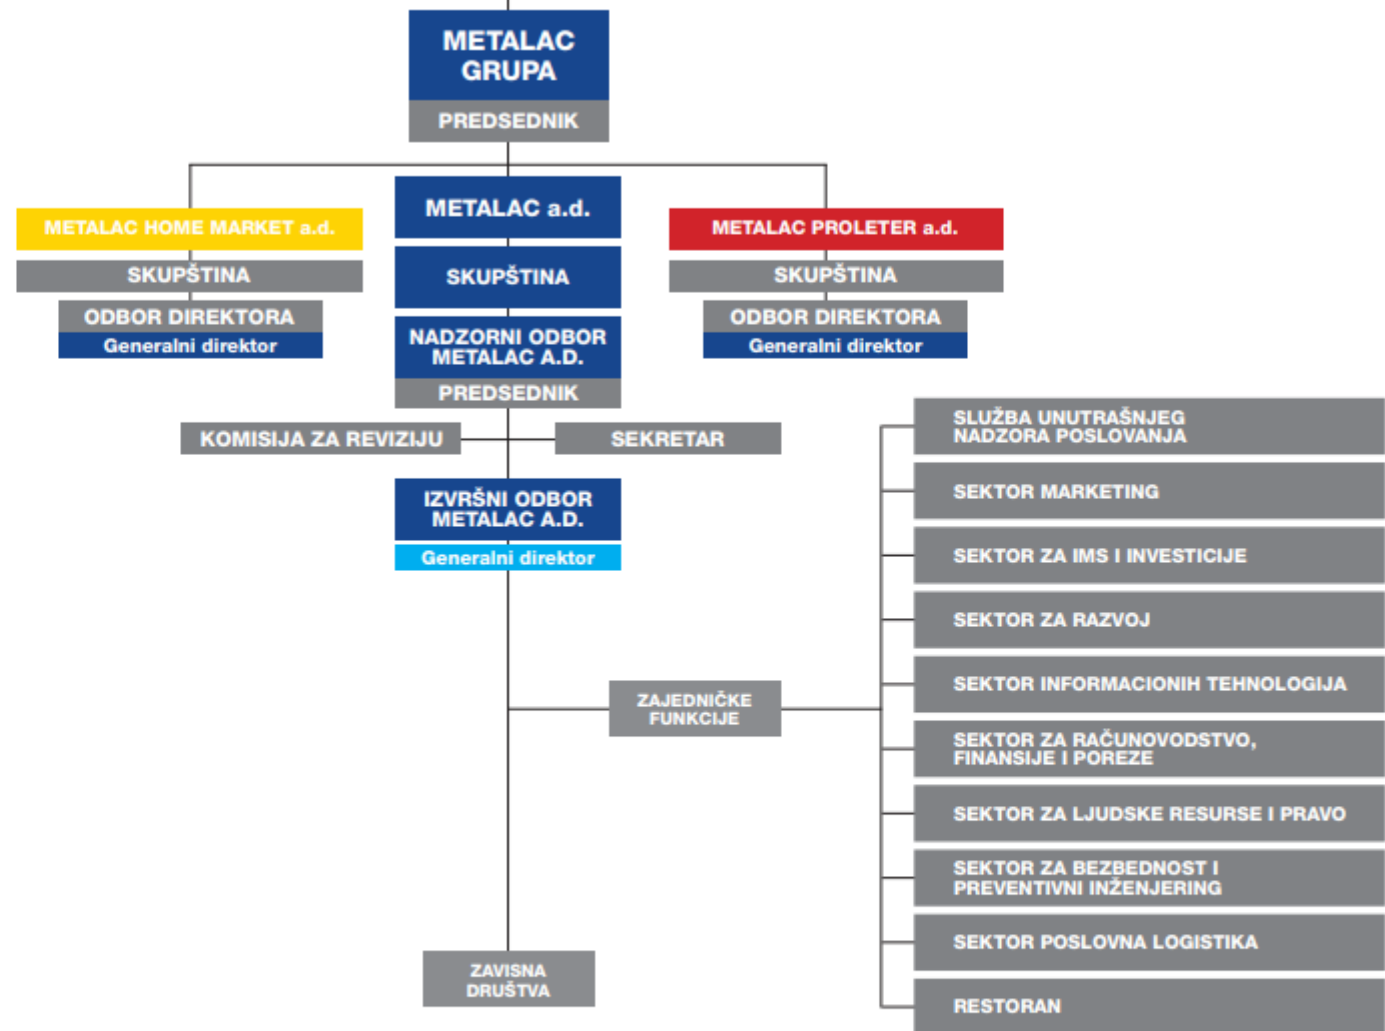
METALAC GRUPA

PREDSEDNIK

METALAC HOME MARKET a.d.

SKUPŠTINA

ODBOR DIREKTORA

Generalni direktor

METALAC a.d.

SKUPŠTINA

NADZORNI ODBOR METALAC A.D.

PREDSEDNIK

METALAC PROLETER a.d.

SKUPŠTINA

ODBOR DIREKTORA

Generalni direktor

KOMISIJA ZA REVIZIJU

SEKRETAR

IZVRŠNI ODBOR METALAC A.D.

Generalni direktor

ZAJEDNIČKE FUNKCIJE

SLUŽBA UNUTRAŠNJEG NADZORA POSLOVANJA

SEKTOR MARKETING

SEKTOR ZA IMS I INVESTICIJE

SEKTOR ZA RAZVOJ

SEKTOR INFORMACIONIH TEHNOLOGIJA

SEKTOR ZA RAČUNOVODSTVO, FINANSIJE I POREZE

SEKTOR ZA LJUDSKE RESURSE I PRAVO

SEKTOR ZA BEZBEDNOST I PREVENTIVNI INŽENJERING

SEKTOR POSLOVNA LOGISTIKA

RESTORAN

ZAVISNA DRUŠTVA